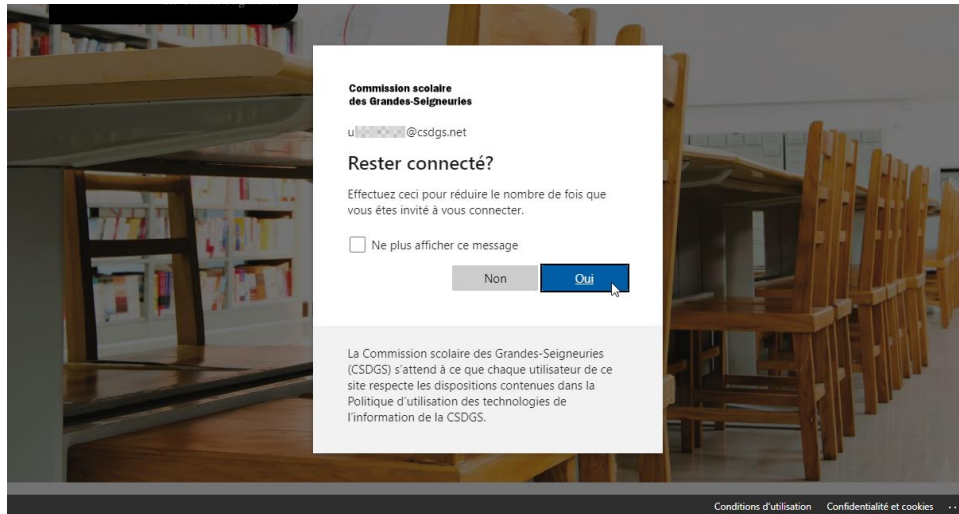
Commission scolaire
des Grandes-Seigneuries

u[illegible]@csdgs.net

Rester connecté?

Effectuez ceci pour réduire le nombre de fois que vous êtes invité à vous connecter.

Ne plus afficher ce message

Non

Oui

La Commission scolaire des Grandes-Seigneuries (CSDGS) s'attend à ce que chaque utilisateur de ce site respecte les dispositions contenues dans la Politique d'utilisation des technologies de l'information de la CSDGS.

Conditions d'utilisation   Confidentialité et cookies   ···